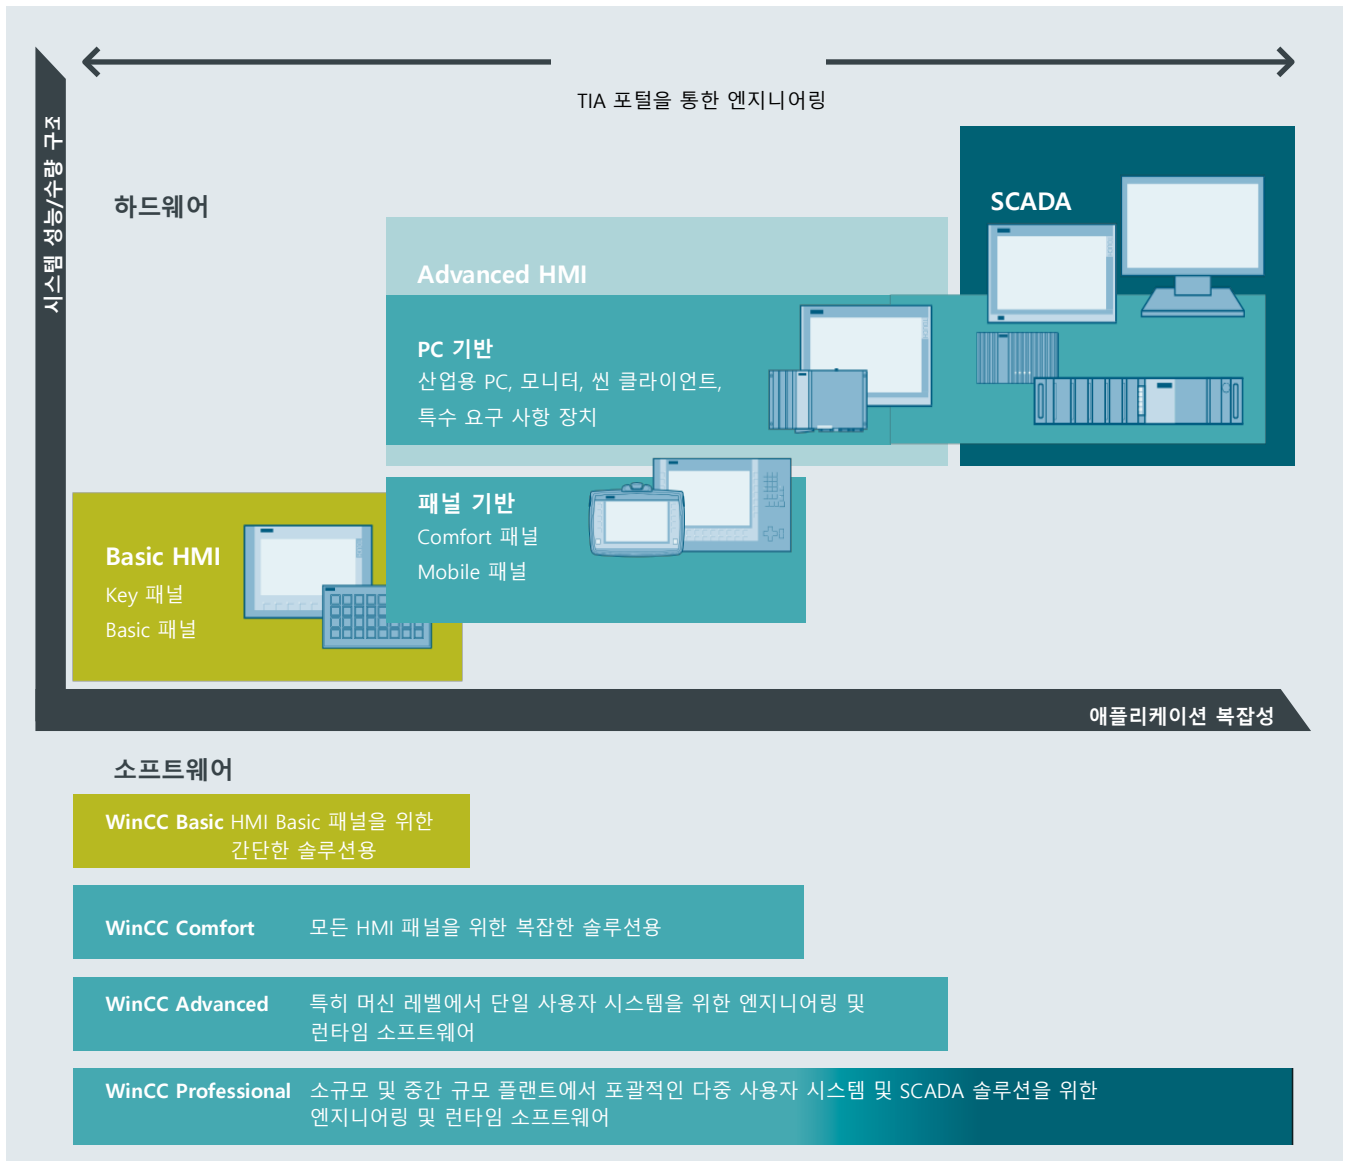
TIA 포털을 통한 엔지니어링

시스템 성능/수량 구조

하드웨어

SCADA

Advanced HMI

PC 기반
산업용 PC, 모니터, 씬 클라이언트, 특수 요구 사항 장치

패널 기반
Comfort 패널
Mobile 패널

Basic HMI
Key 패널
Basic 패널

애플리케이션 복잡성

소프트웨어

WinCC Basic HMI Basic 패널을 위한 간단한 솔루션용

WinCC Comfort 모든 HMI 패널을 위한 복잡한 솔루션용

WinCC Advanced 특히 머신 레벨에서 단일 사용자 시스템을 위한 엔지니어링 및 런타임 소프트웨어

WinCC Professional 소규모 및 중간 규모 플랜트에서 포괄적인 다중 사용자 시스템 및 SCADA 솔루션을 위한 엔지니어링 및 런타임 소프트웨어